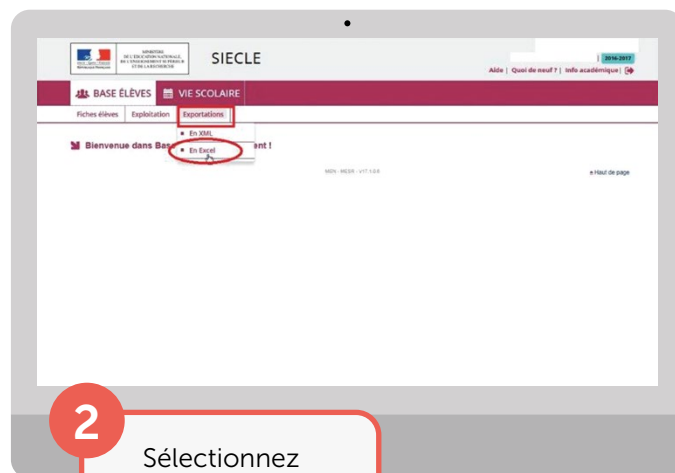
MINISTÈRE DE L'ÉDUCATION NATIONALE, DE L'ENSEIGNEMENT SUPÉRIEUR ET DE LA RECHERCHE

SIECLE

2016-2017

Aide | Quoi de neuf ? | Info académique |

BASE ÉLÈVES VIE SCOLAIRE

Fiches élèves Exploitation Exportations

En XML
En Excel

Bienvenue dans Bas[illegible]ent !

MEN - MESR - v17.1.0.0

Haut de page

2

Sélectionnez